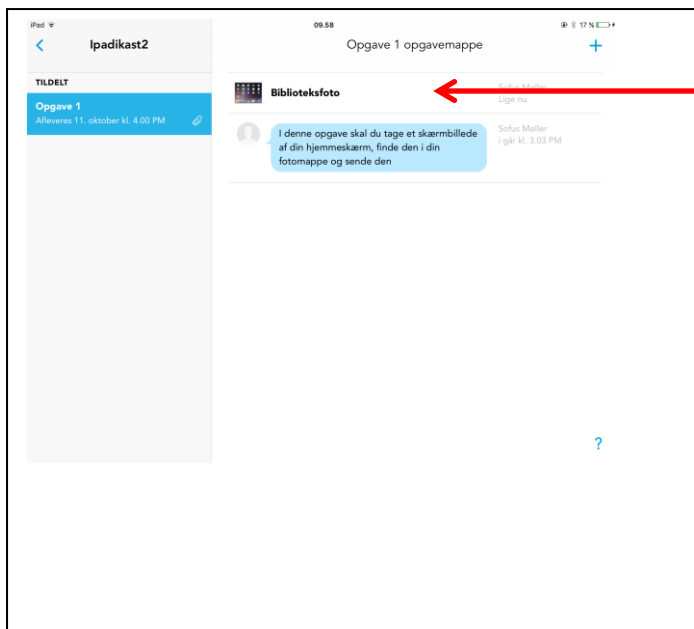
iPad

09.58

17 %

<

Ipadikast2

Opgave 1 opgavemappe

+

TILDELT

Opgave 1

Afleveres 11. oktober kl. 4.00 PM

Biblioteksfoto

Sofus Møller

Lige nu

I denne opgave skal du tage et skærmbillede af din hjemmeskærm, finde den i din fotomappe og sende den

Sofus Møller

i går kl. 3.03 PM

?